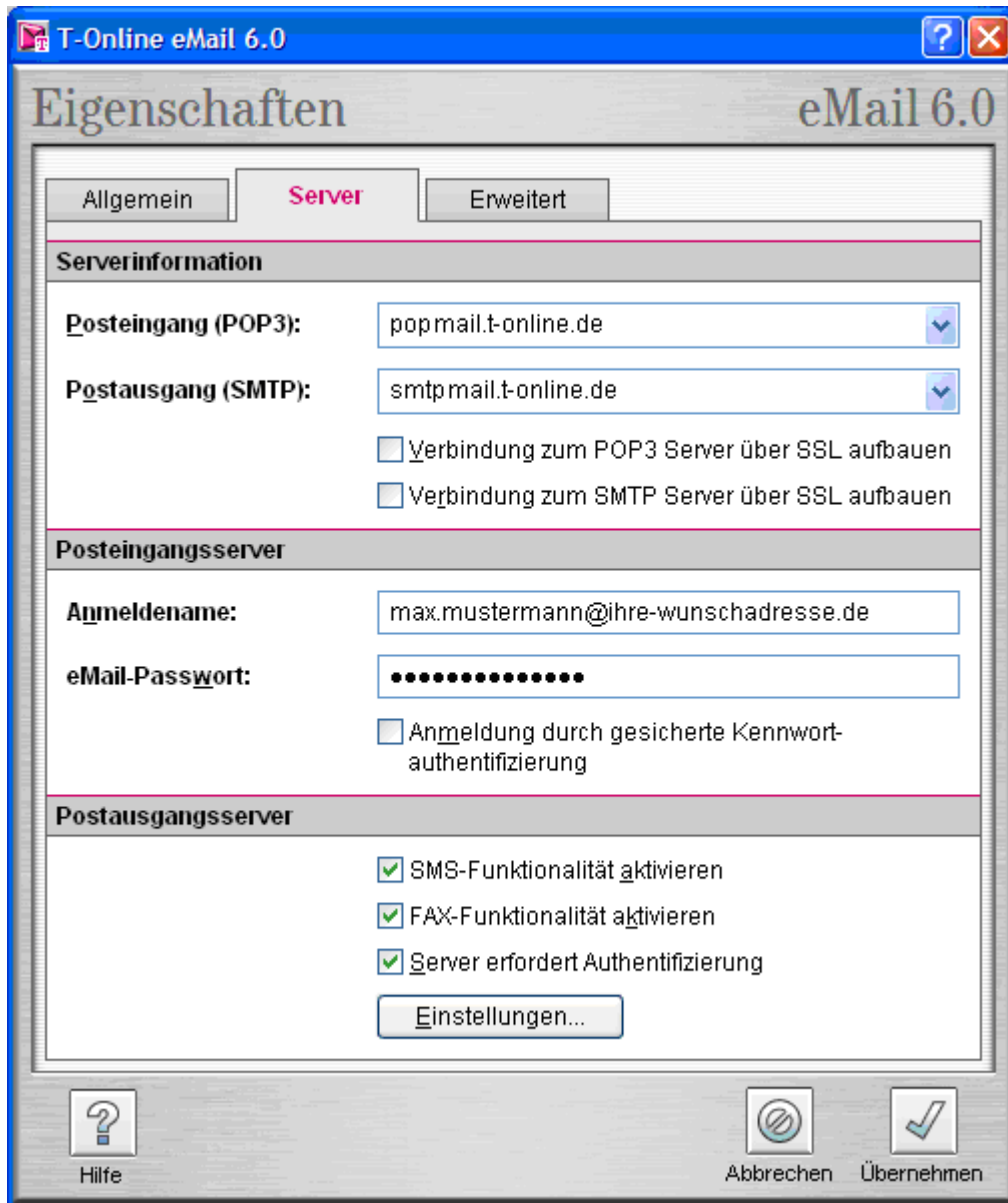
T-Online eMail 6.0

Eigenschaften eMail 6.0

Allgemein Server Erweitert

Serverinformation

Posteingang (POP3): popmail.t-online.de

Postausgang (SMTP): smtpmail.t-online.de

Verbindung zum POP3 Server über SSL aufbauen

Verbindung zum SMTP Server über SSL aufbauen

Posteingangsserver

Anmeldename: max.mustermann@ihre-wunschadresse.de

eMail-Passwort: ••••••••••••••

Anmeldung durch gesicherte Kennwortauthentifizierung

Postausgangsserver

SMS-Funktionalität aktivieren

FAX-Funktionalität aktivieren

Server erfordert Authentifizierung

Einstellungen...

Hilfe

Abbrechen

Übernehmen